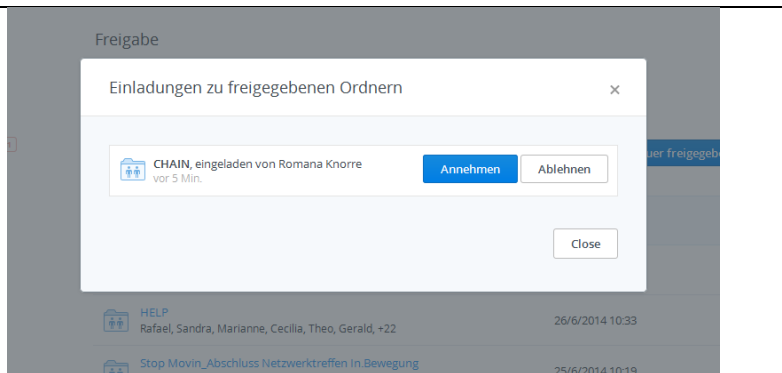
Freigabe

Einladungen zu freigegebenen Ordnern

×

CHAIN, eingeladen von Romana Knorre
vor 5 Min.

Annehmen

Ablehnen

uer freigegeb

Close

HELP
Rafael, Sandra, Marianne, Cecilia, Theo, Gerald, +22

26/6/2014 10:33

Stop Movin_Abschluss Netzwerktreffen In Bewegung

25/6/2014 10:19